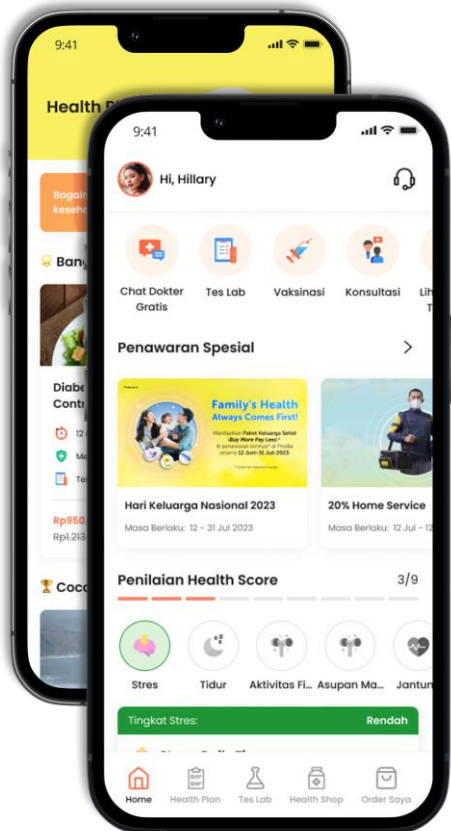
9:41

Health P

Bagain keseh

Bang

Diabe Contr

12

Me

Te

Rp950

Rp1.213

Cocc

9:41

Hi, Hillary

Chat Dokter Gratis

Tes Lab

Vaksinasi

Konsultasi

Lih T

Penawaran Spesial

Family's Health Always Comes First!

Manfaatkan Paket Keluarga Sehat (Buy More Pay Less) & penawaran lainnya di Prodia selama 12 Juni-31 Juli 2023

Hari Keluarga Nasional 2023

Masa Berlaku: 12 - 31 Jul 2023

20% Home Service

Masa Berlaku: 12 Jul - 1

Penilaian Health Score

3/9

Stres

Tidur

Aktivitas Fi...

Asupan Ma...

Jantun

Tingkat Stres:

Rendah

Home

Health Plan

Tes Lab

Health Shop

Order Saya